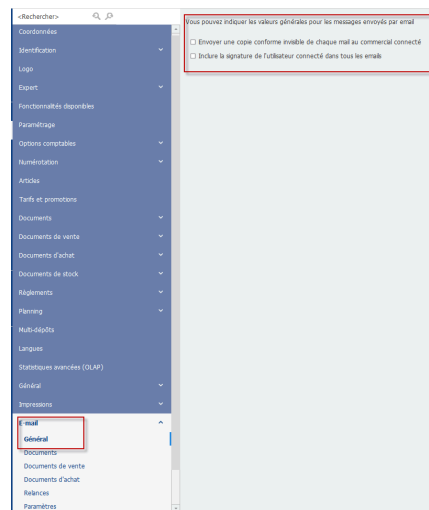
<Rechercher>

Coordonnées
Identification
Logo
Expert
Fonctionnalités disponibles
Paramétrage
Options comptables
Numérotation
Articles
Tarifs et promotions
Documents
Documents de vente
Documents d'achat
Documents de stock
Règlements
Planning
Multi-dépôts
Langues
Statistiques avancées (OLAP)
Général
Impressions
Email
Général
Documents
Documents de vente
Documents d'achat
Relances
Paramètres

Vous pouvez indiquer les valeurs générales pour les messages envoyés par email

Envoyer une copie conforme invisible de chaque mail au commercial connecté

Inclure la signature de l'utilisateur connecté dans tous les emails